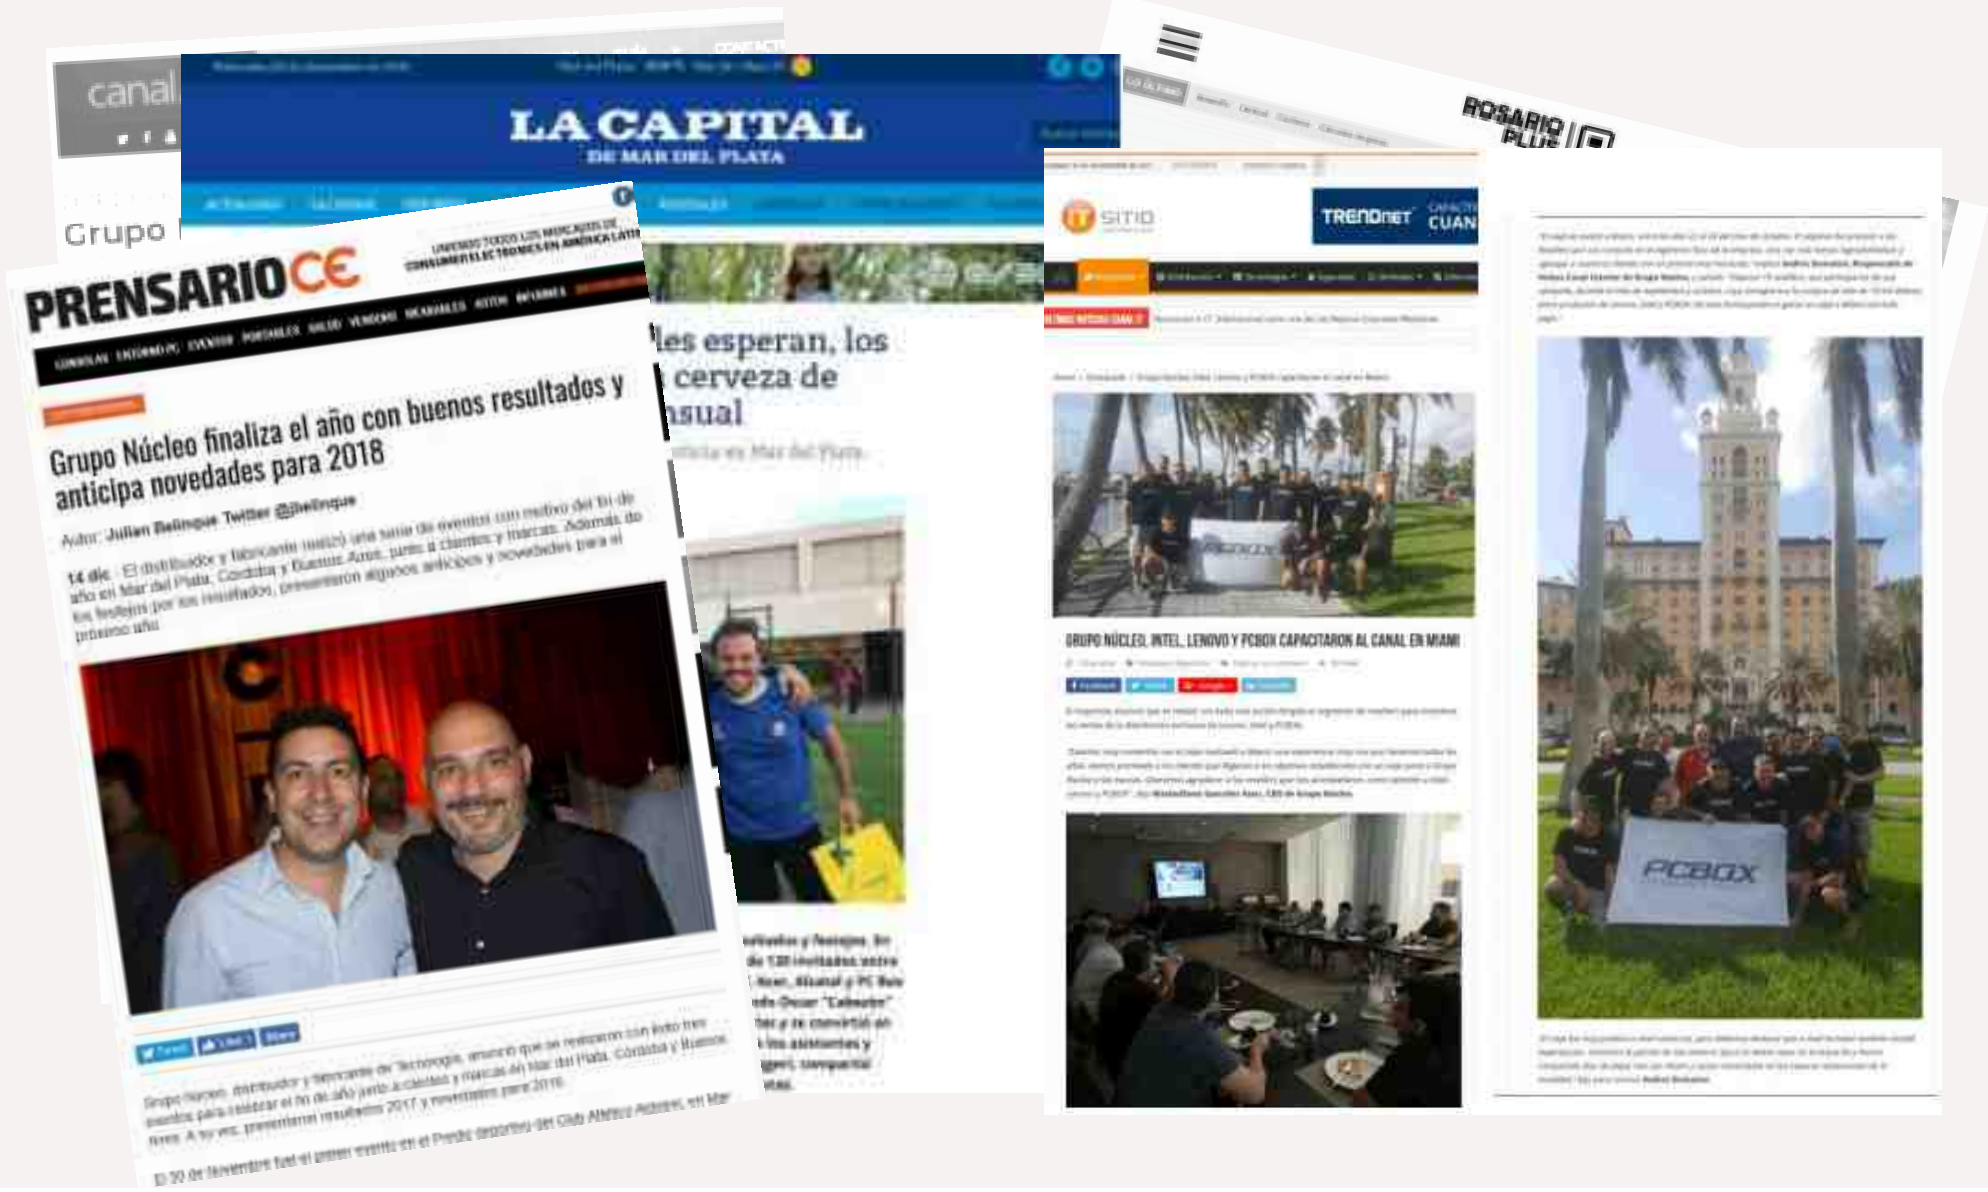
canal

Grupo

LA CAPITAL
DE MAR DEL PLATA

PRENSARIO CE

UNIENDO TODOS LOS MERCADOS DE CONSUMER ELECTRONICS EN AMÉRICA LATINA

Grupo Núcleo finaliza el año con buenos resultados y anticipa novedades para 2018

Autor: Julian Belinque Twitter @jbelinque

14 dic : El distribuidor y fabricante realizó una serie de eventos con motivo del fin de año en Mar del Plata, Córdoba y Buenos Aires, junto a clientes y marcas. Además de los festejos por los resultados, presentaron algunos anticipos y novedades para el próximo año.

Tweet Like Share

Grupo Núcleo, distribuidor y fabricante de Tecnología, anunció que se realizaron con éxito tres eventos para celebrar el fin de año junto a clientes y marcas en Mar del Plata, Córdoba y Buenos Aires. A su vez, presentaron resultados 2017 y novedades para 2018.

El 30 de Noviembre fue el primer evento en el Predio deportivo del Club Atlético Aldosivi, en Mar

les esperan, los
cerveza de
nsual

ROSARIO PLUS

IT SITIO

TRENDnet

GRUPO NÚCLEO, INTEL, LENOVO Y PCBOX CAPACITARON AL CANAL EN MIAMI

PCBOX